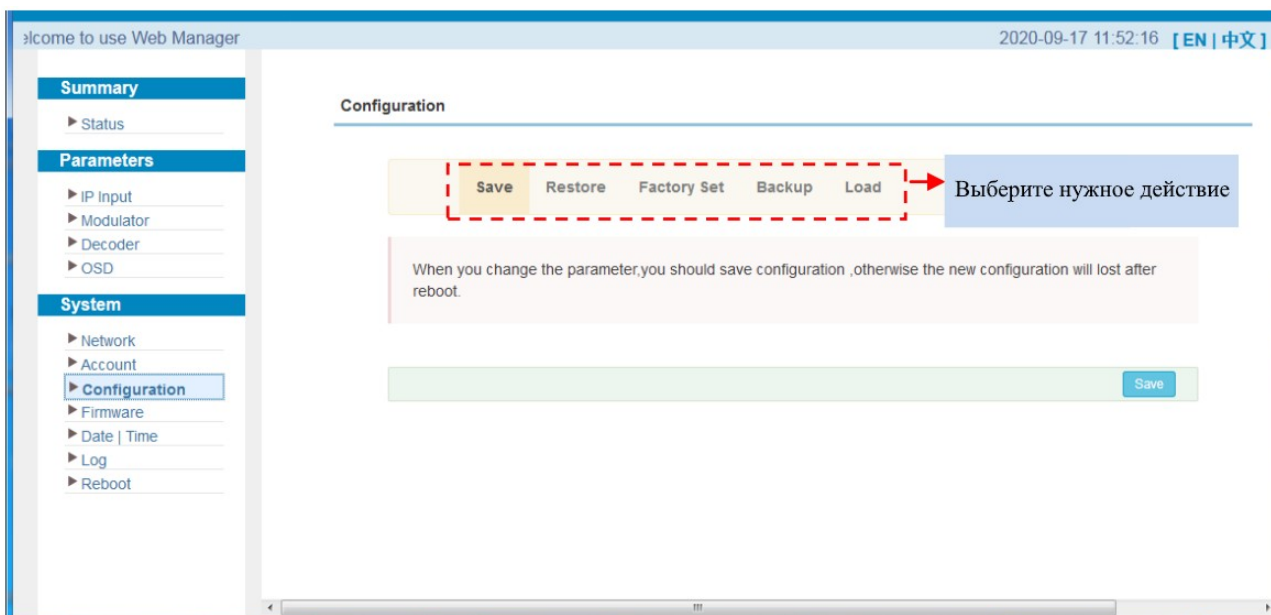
elcome to use Web Manager

2020-09-17 11:52:16 [ EN | 中文 ]

Summary

▶ Status

Parameters

▶ IP Input
▶ Modulator
▶ Decoder
▶ OSD

System

▶ Network
▶ Account
▶ Configuration
▶ Firmware
▶ Date | Time
▶ Log
▶ Reboot

Configuration

Save Restore Factory Set Backup Load

Выберите нужное действие

When you change the parameter,you should save configuration ,otherwise the new configuration will lost after reboot.

Save